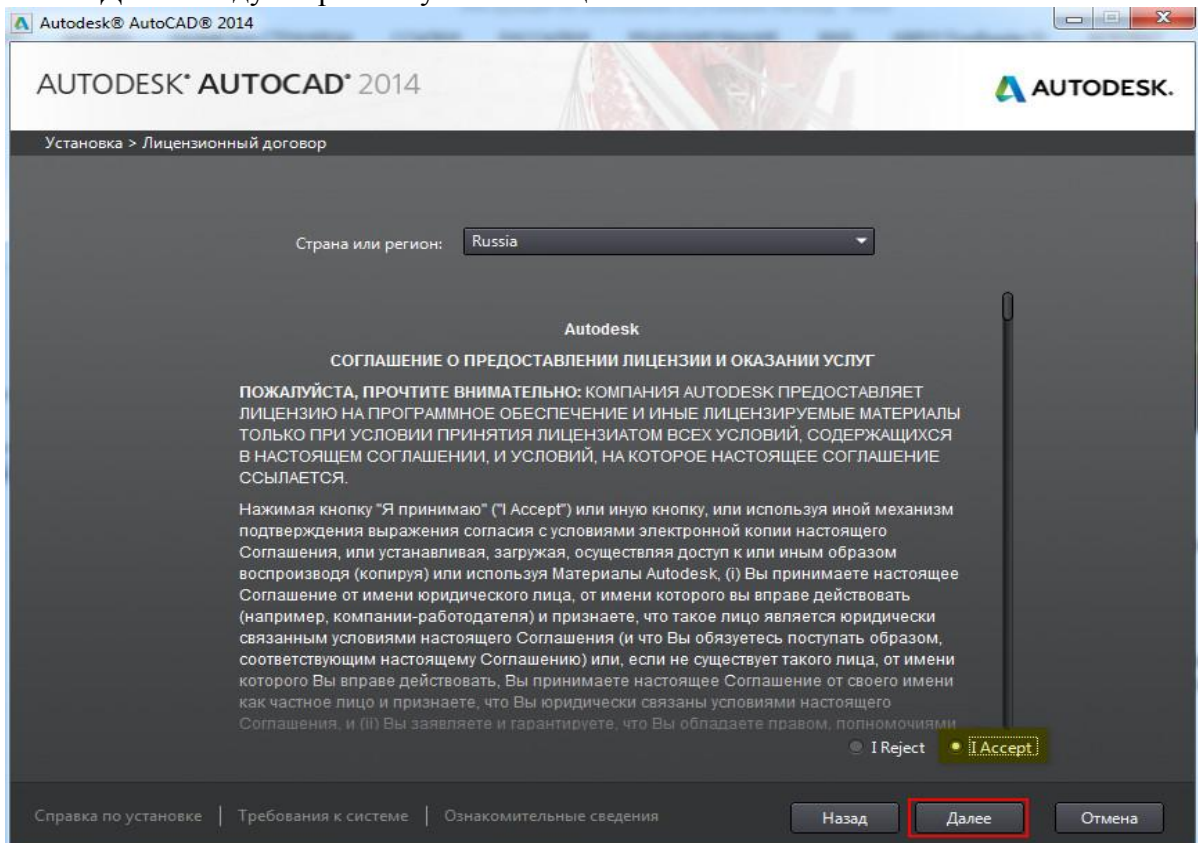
Autodesk® AutoCAD® 2014

AUTODESK® AUTOCAD® 2014

AUTODESK.

Установка > Лицензионный договор

Страна или регион: Russia

Autodesk

СОГЛАШЕНИЕ О ПРЕДОСТАВЛЕНИИ ЛИЦЕНЗИИ И ОКАЗАНИИ УСЛУГ

ПОЖАЛУЙСТА, ПРОЧТИТЕ ВНИМАТЕЛЬНО: КОМПАНИЯ AUTODESK ПРЕДОСТАВЛЯЕТ ЛИЦЕНЗИЮ НА ПРОГРАММНОЕ ОБЕСПЕЧЕНИЕ И ИНЫЕ ЛИЦЕНЗИРУЕМЫЕ МАТЕРИАЛЫ ТОЛЬКО ПРИ УСЛОВИИ ПРИНЯТИЯ ЛИЦЕНЗИАТОМ ВСЕХ УСЛОВИЙ, СОДЕРЖАЩИХСЯ В НАСТОЯЩЕМ СОГЛАШЕНИИ, И УСЛОВИЙ, НА КОТОРОЕ НАСТОЯЩЕЕ СОГЛАШЕНИЕ ССЫЛАЕТСЯ.

Нажимая кнопку "Я принимаю" ("I Accept") или иную кнопку, или используя иной механизм подтверждения выражения согласия с условиями электронной копии настоящего Соглашения, или устанавливая, загружая, осуществляя доступ к или иным образом воспроизводя (копируя) или используя Материалы Autodesk, (i) Вы принимаете настоящее Соглашение от имени юридического лица, от имени которого вы вправе действовать (например, компании-работодателя) и признаете, что такое лицо является юридически связанным условиями настоящего Соглашения (и что Вы обязуетесь поступать образом, соответствующим настоящему Соглашению) или, если не существует такого лица, от имени которого Вы вправе действовать, Вы принимаете настоящее Соглашение от своего имени как частное лицо и признаете, что Вы юридически связаны условиями настоящего Соглашения, и (ii) Вы заявляете и гарантируете, что Вы обладаете правом, полномочиями

I Reject I Accept

Справка по установке | Требования к системе | Ознакомительные сведения

Назад Далее Отмена